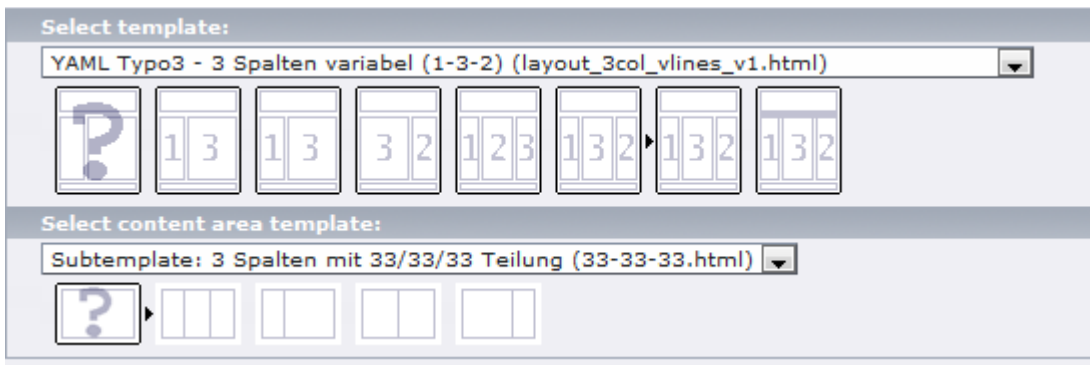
Select template:

YAML Typo3 - 3 Spalten variabel (1-3-2) (layout_3col_vlines_v1.html)

?

1 3

1 3

3 2

1 2 3

1 3 2

1 3 2

1 3 2

Select content area template:

Subtemplate: 3 Spalten mit 33/33/33 Teilung (33-33-33.html)

?